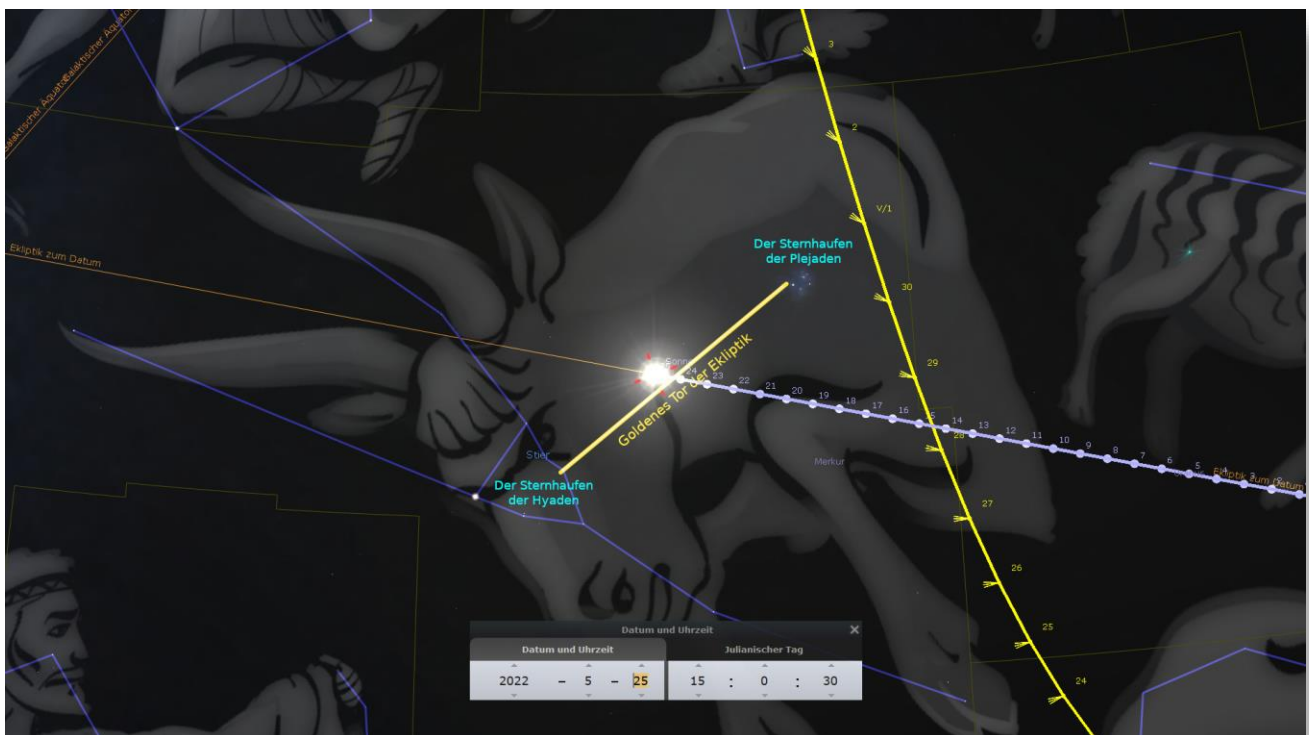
Galaktischer Äquator
Ekliptik zum Datum
Der Sternhaufen der Plejaden
Sonne
Goldenes Tor der Ekliptik
Stier
Der Sternhaufen der Hyaden
Merkur
Ekliptik zum Datum
3
2
V/1
30
29
28
27
26
25
24
24 23 22 21 20 19 18 17 16 15 14 13 12 11 10 9 8 7 6 5
Datum und Uhrzeit
Datum und Uhrzeit
Julianischer Tag
2022 – 5 – 25
15 : 0 : 30